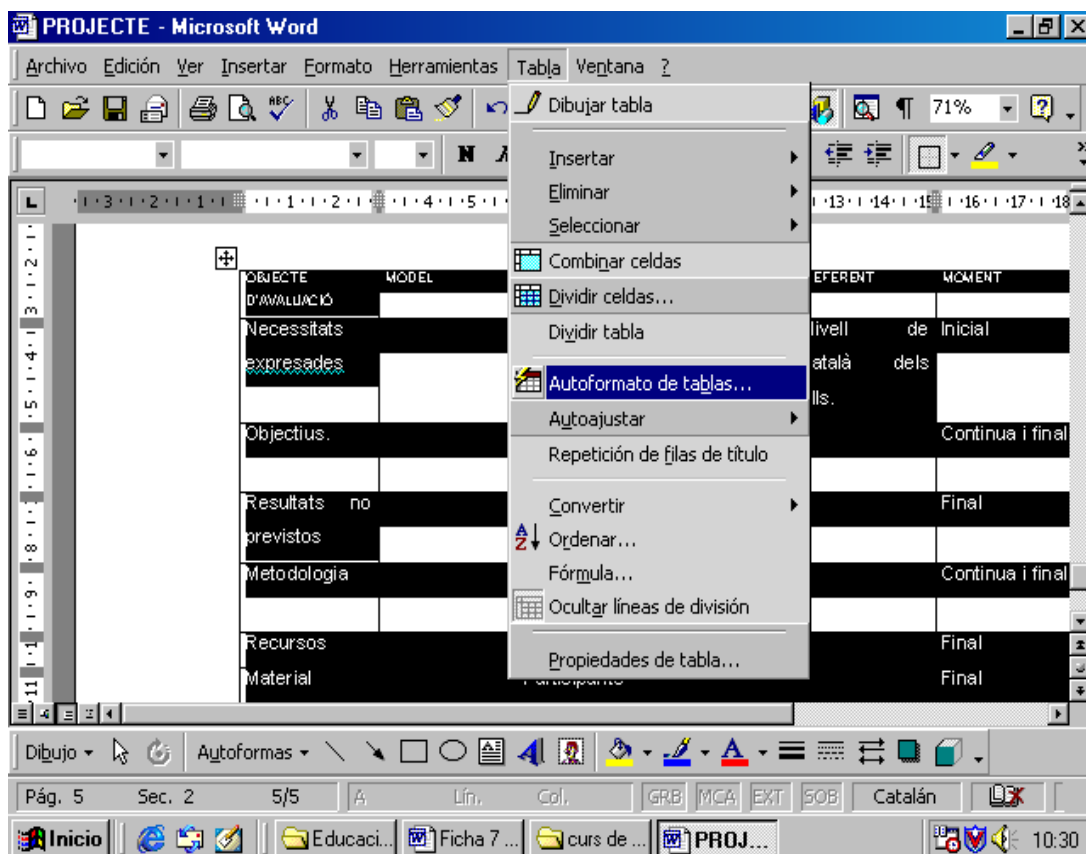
PROJECTE - Microsoft Word

Archivo Edición Ver Insertar Formato Herramientas Tabla Ventana ?

71%

N

Dibujar tabla
Insertar
Eliminar
Seleccionar
Combinar celdas
Dividir celdas...
Dividir tabla
Autoformato de tablas...
Autoajustar
Repetición de filas de título
Convertir
Ordenar...
Fórmula...
Ocultar líneas de división
Propiedades de tabla...

| OBJECTE D'AVALUACIÓ | MODEL | | EFERENT | MOMENT |
|---|---|---|---|---|
| Necessitats expresades | | | livell de atalà dels lls. | Inicial |
| Objectius. | | | | Continua i final |
| Resultats no previstos | | | | Final |
| Metodologia | | | | Continua i final |
| Recursos | | | | Final |
| Material | | Participants | | Final |

Dibujo Autoformas

Pág. 5 Sec. 2 5/5 A Lín. Col. GRB MCA EXT SOB Catalán

Inicio Educaci... Ficha 7 ... curs de ... PROJ... 10:30